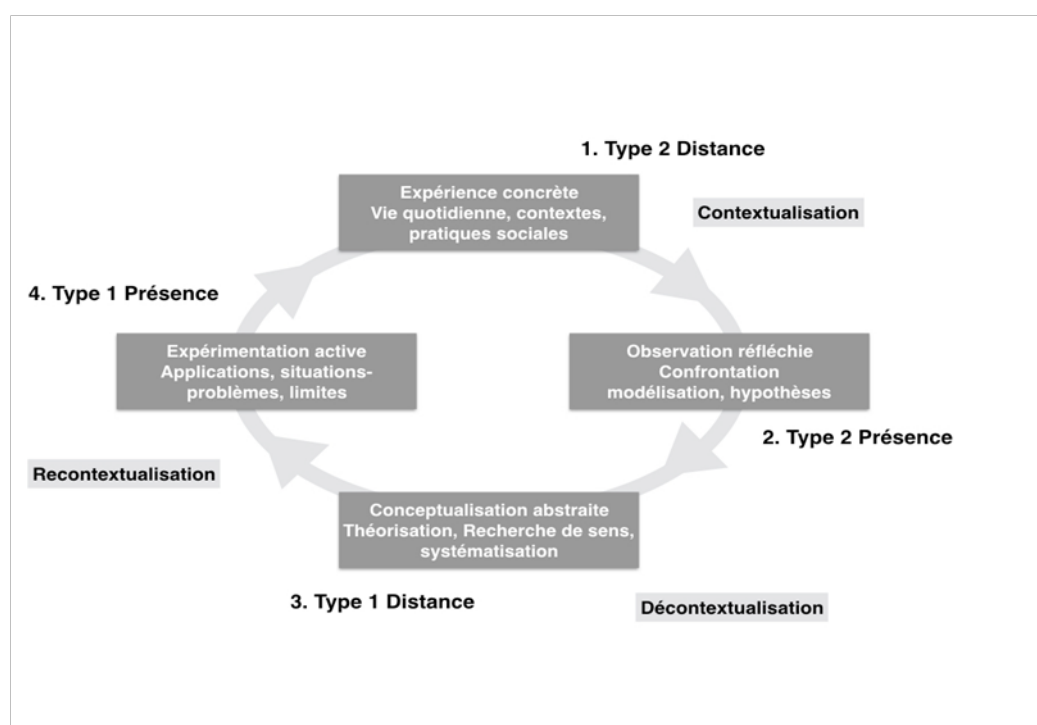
1. Type 2 Distance

Expérience concrète
Vie quotidienne, contextes, pratiques sociales

Contextualisation

4. Type 1 Présence

Expérimentation active
Applications, situations-problèmes, limites

Observation réfléchie
Confrontation
modélisation, hypothèses

2. Type 2 Présence

Recontextualisation

Conceptualisation abstraite
Théorisation, Recherche de sens, systématisation

3. Type 1 Distance

Décontextualisation